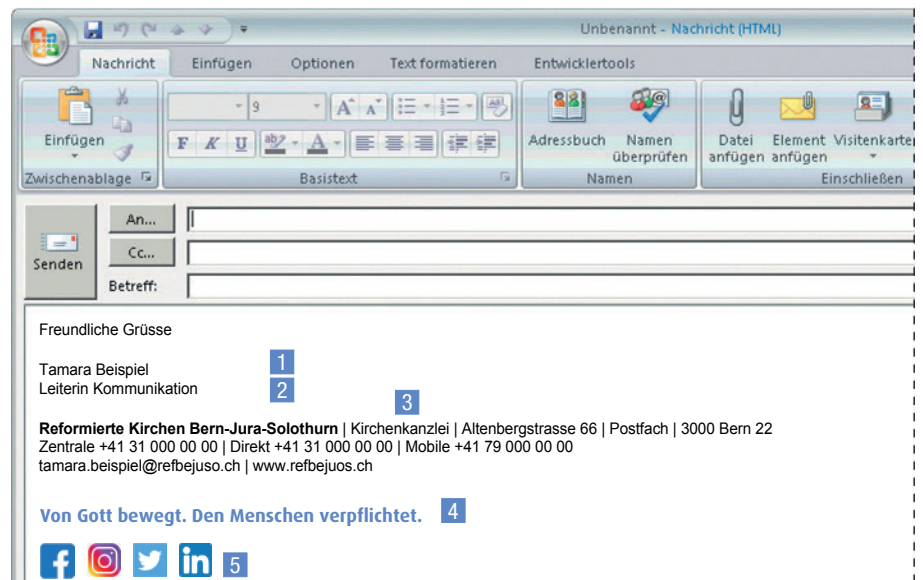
Unbenannt - Nachricht (HTML)

Nachricht Einfügen Optionen Text formatieren Entwicklertools

Einfügen
Zwischenablage

9
F K U
Basistext

Adressbuch Namen überprüfen
Namen

Datei anfügen Element anfügen Visitenkarte
Einschließen

Senden
An...
Cc...
Betreff:

Freundliche Grüsse

Tamara Beispiel 1
Leiterin Kommunikation 2

3

**Reformierte Kirchen Bern-Jura-Solothurn** | Kirchenkanzlei | Altenbergstrasse 66 | Postfach | 3000 Bern 22
Zentrale +41 31 000 00 00 | Direkt +41 31 000 00 00 | Mobile +41 79 000 00 00
tamara.beispiel@refbejuso.ch | www.refbejuos.ch

Von Gott bewegt. Den Menschen verpflichtet. 4

5